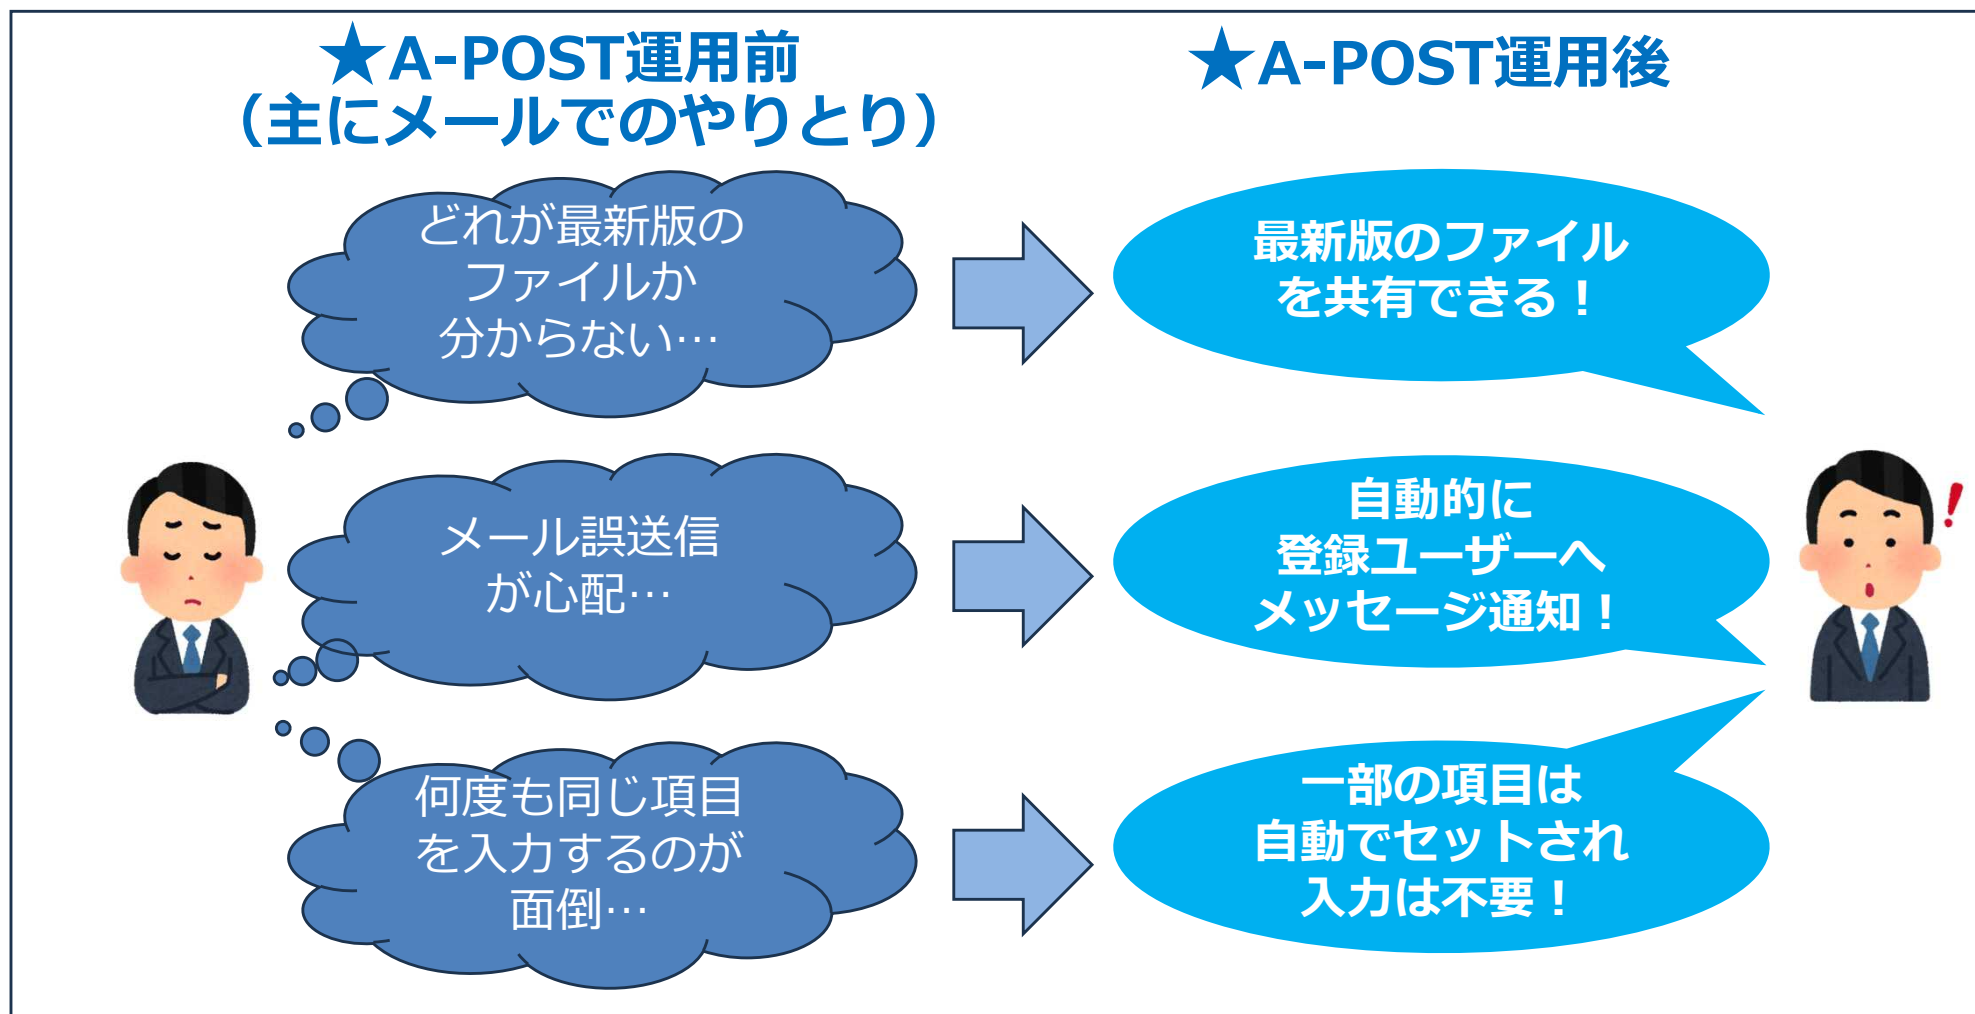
★A-POST運用前
(主にメールでのやりとり)

★A-POST運用後

どれが最新版のファイルか分からない…

最新版のファイルを共有できる！

メール誤送信が心配…

自動的に登録ユーザーへメッセージ通知！

何度も同じ項目を入力するのが面倒…

一部の項目は自動でセットされ入力は不要！

!